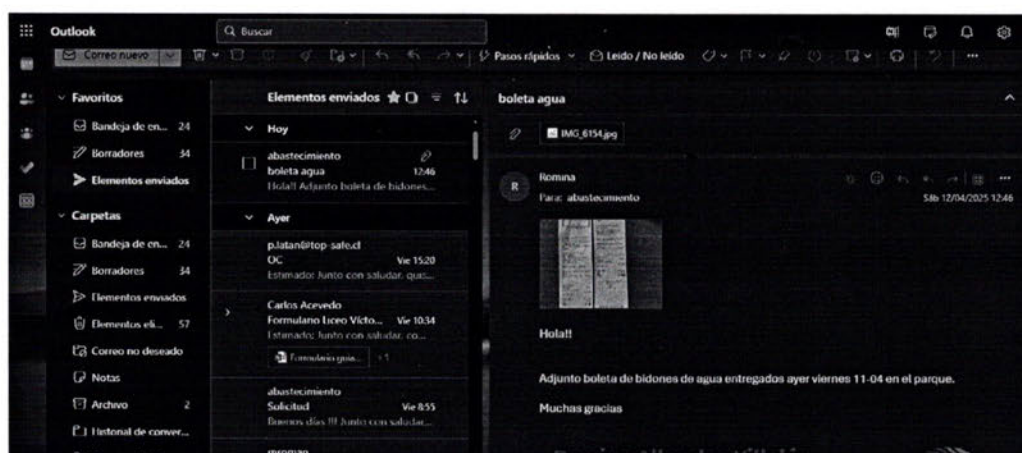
Outlook

Buscar

Correo nuevo

Pasos rápidos

Leído / No leído

Favoritos

Bandeja de en... 24

Borradores 34

Elementos enviados

Carpetas

Bandeja de en... 24

Borradores 34

Elementos enviados

Elementos eli... 57

Correo no deseado

Notas

Archivo 2

Historial de conver...

Elementos enviados

Hoy

abastecimiento
boleta agua 12:46
Hola!! Adjunto boleta de bidones...

Ayer

p.latan@top-safe.cl
OC Vie 15:20
Estimado: Junto con saludar, que...

Carlos Acevedo
Formulario Liceo Victo... Vie 10:34
Estimado: Junto con saludar, co...
Formulario guia... +1

abastecimiento
Solicitud Vie 8:55
Buenos días !!! Junto con saludar...

boleta agua

IMG_6154.jpg

Romina
Para: abastecimiento
Sáb 12/04/2025 12:46

Hola!!

Adjunto boleta de bidones de agua entregados ayer viernes 11-04 en el parque.

Muchas gracias